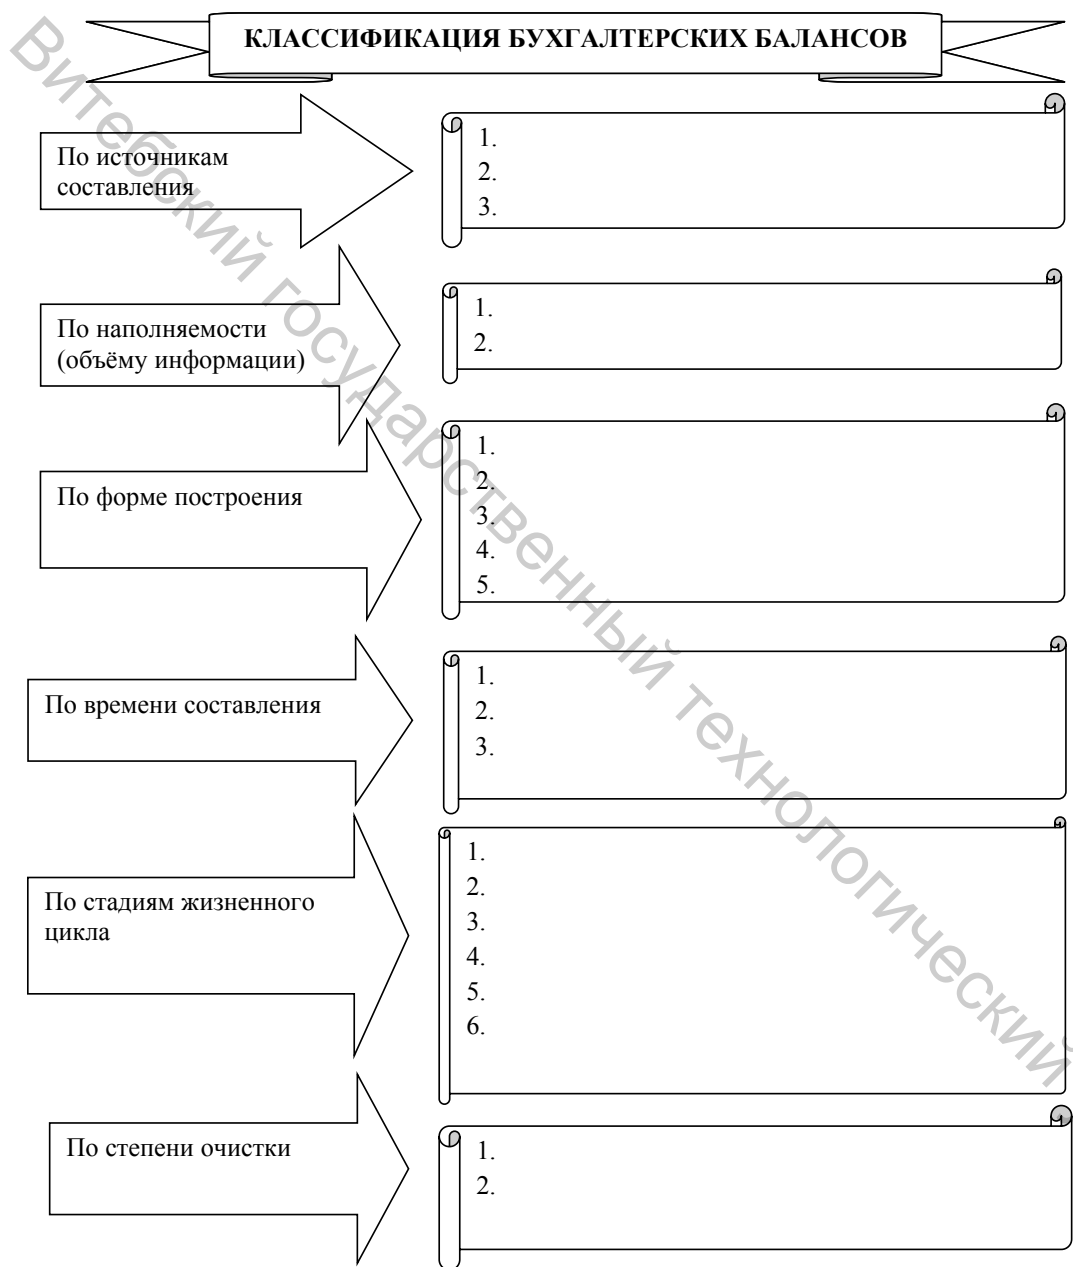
КЛАССИФИКАЦИЯ БУХГАЛТЕРСКИХ БАЛАНСОВ

По источникам составления

1.
2.
3.

По наполняемости (объёму информации)

1.
2.

По форме построения

1.
2.
3.
4.
5.

По времени составления

1.
2.
3.

По стадиям жизненного цикла

1.
2.
3.
4.
5.
6.

По степени очистки

1.
2.

Витебский государственный технологический